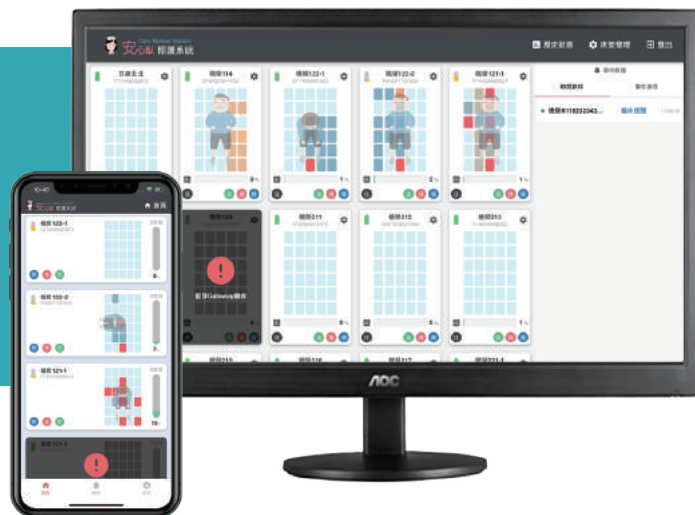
Care Monitor System
安心 照護系統

歷史紀錄
床墊管理
登出

宜蘭主任
病房114
病房122-1
病房122-2
病房121-1

即時通報
相關資訊
事件通報
病房#115232343...
事件提醒

病房109
病房211
病房213
病房313

偵測Gateway離線

AOC

首頁
病房 123-1
病房 122-2
病房 121-1
病房 121-3